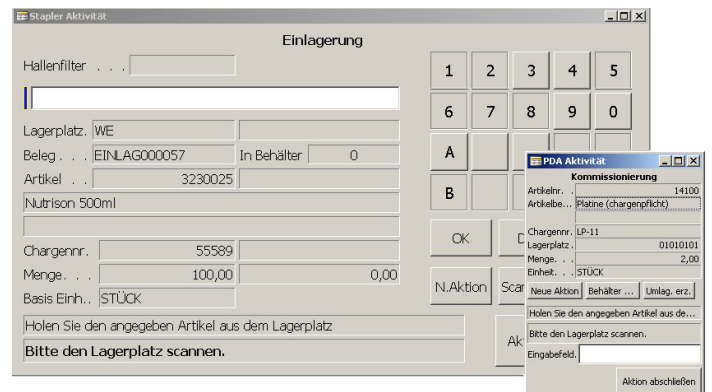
Stapler Aktivität

Einlagerung

Hallenfilter . . .

Lagerplatz. WE

Beleg . . . EINLAG000057 In Behälter 0

Artikel . . 3230025

Nutrison 500ml

Chargennr. 55589

Menge. . . 100,00 0,00

Basis Einh.. STÜCK

Holen Sie den angegeben Artikel aus dem Lagerplatz

Bitte den Lagerplatz scannen.

1 2 3 4 5
6 7 8 9 0
A
B

OK D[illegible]

N.Aktion Sca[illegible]

Ak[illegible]

PDA Aktivität

Kommissionierung

Artikelnr. . 14100

Artikelbe... Platine (chargenpflicht)

Chargennr. LP-11

Lagerplatz . 01010101

Menge. . . 2,00

Einheit. . . STÜCK

Neue Aktion Behälter ... Umlag. erz.

Holen Sie den angegeben Artikel aus de...

Bitte den Lagerplatz scannen.

Eingabefeld.

Aktion abschließen